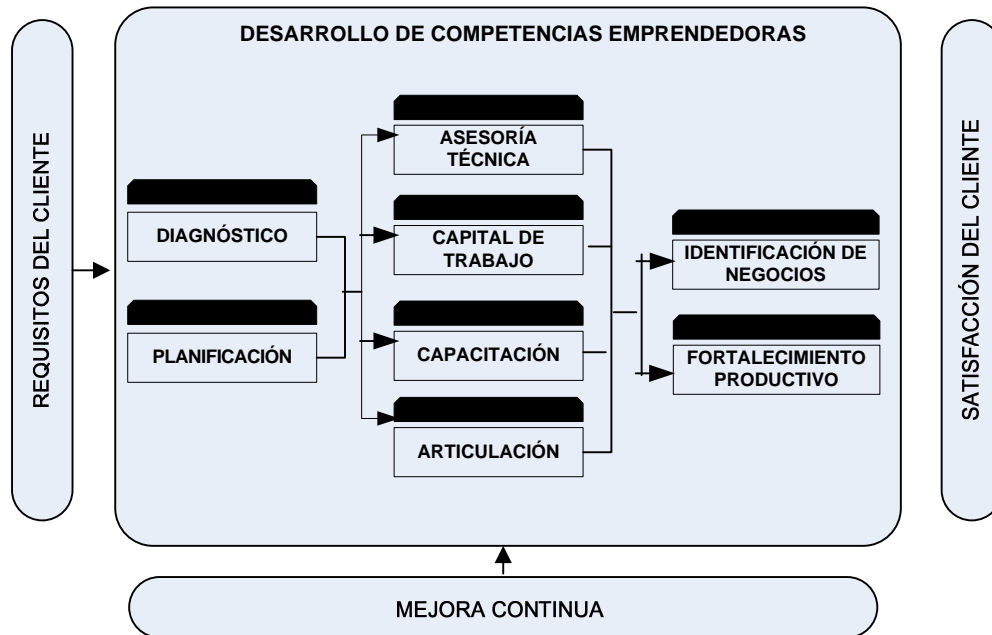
REQUISITOS DEL CLIENTE

DESARROLLO DE COMPETENCIAS EMPRENDEDORAS

DIAGNÓSTICO

PLANIFICACIÓN

ASESORÍA TÉCNICA

CAPITAL DE TRABAJO

CAPACITACIÓN

ARTICULACIÓN

IDENTIFICACIÓN DE NEGOCIOS

FORTALECIMIENTO PRODUCTIVO

SATISFACCIÓN DEL CLIENTE

MEJORA CONTINUA